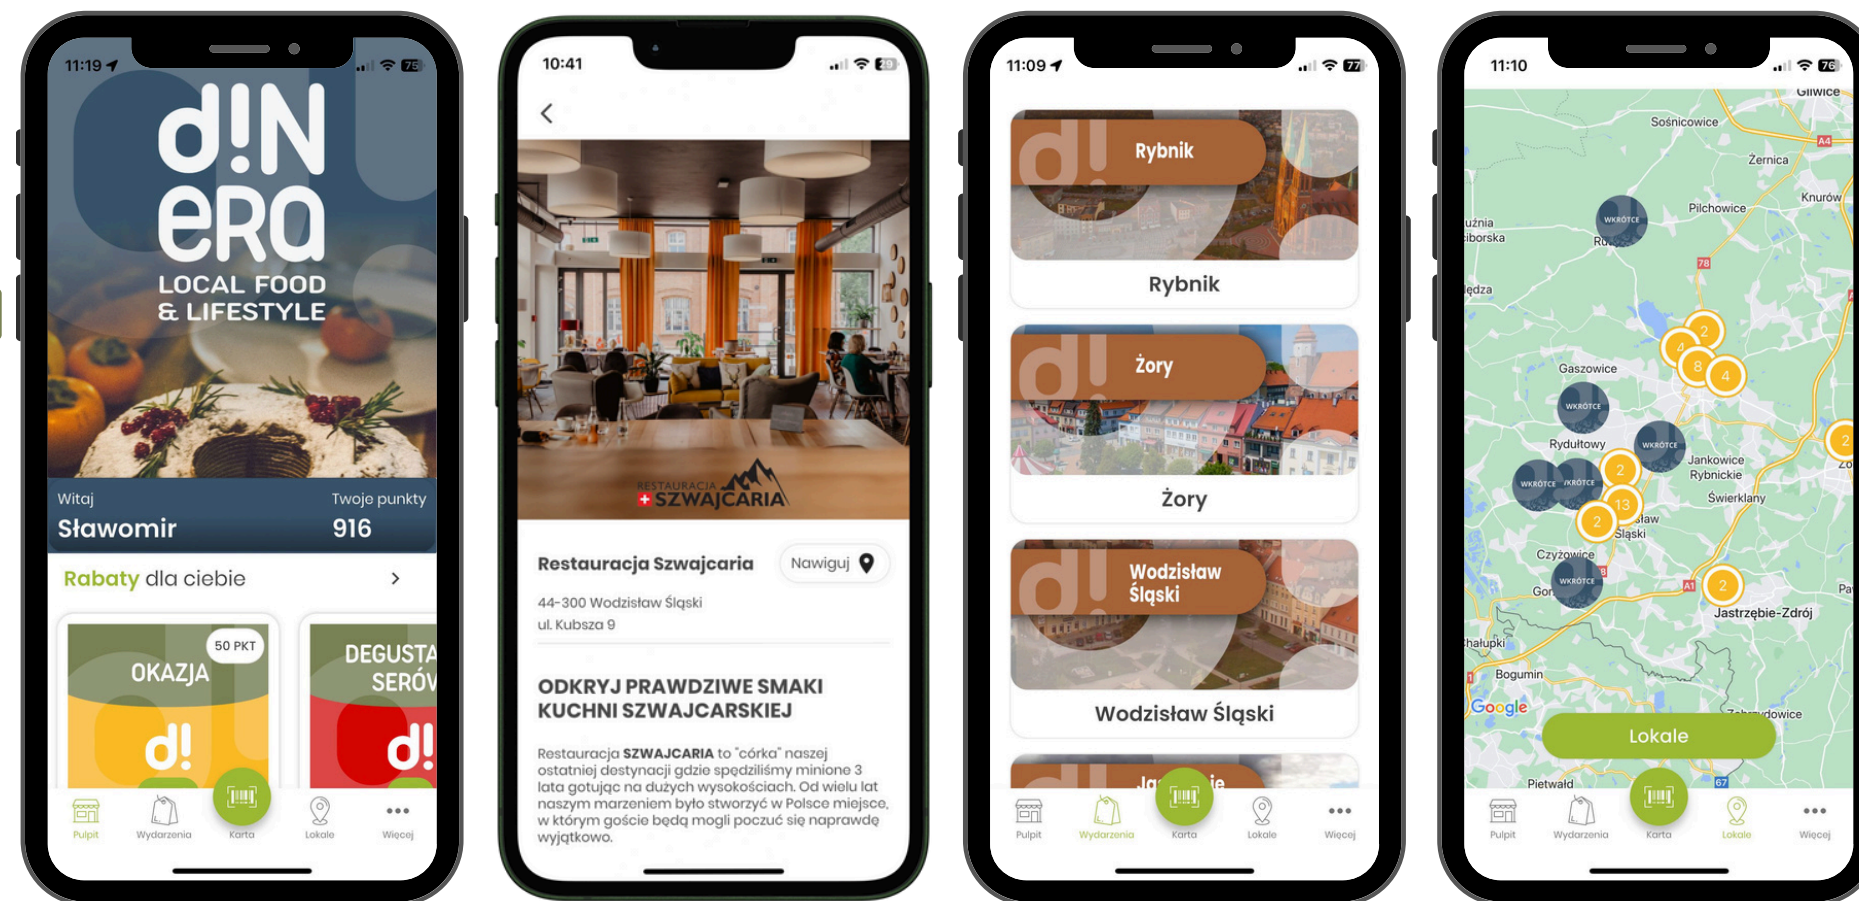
11:19 75

d!N eRa
LOCAL FOOD & LIFESTYLE

Witaj
Sławomir
Twoje punkty
916

Rabaty dla ciebie >

50 PKT
OKAZJA
d!

DEGUSTA SERÓ
d!

Pulpit Wydarzenia Karta Lokale Więcej

10:41 29

<

RESTAURACJA SZWAJCARIA

Restauracja Szwajcaria
Nawiguj

44-300 Wodzisław Śląski
ul. Kubsza 9

ODKRYJ PRAWDZIWE SMAKI KUCHNI SZWAJCARSKIEJ

Restauracja SZWAJCARIA to "córka" naszej ostatniej destynacji gdzie spędziliśmy minione 3 lata gotując na dużych wysokościach. Od wielu lat naszym marzeniem było stworzyć w Polsce miejsce, w którym goście będą mogli poczuć się naprawdę wyjątkowo.

11:09 77

Rybnik
Rybnik

Żory
Żory

Wodzisław Śląski
Wodzisław Śląski

Ja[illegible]ie

Pulpit Wydarzenia Karta Lokale Więcej

11:10 76

Gliwice
Sośnicowice
Żernica
Knurów
Pilchowice
WKRÓTCE
Ru
użnia
iborska
78
ędza
2
4
8
4
Gaszowice
WKRÓTCE
Rydułtowy
WKRÓTCE
Jankowice Rybnickie
WKRÓTCE
WKRÓTCE
2
13
2
Świerklany
Śląski
Czyżowice
WKRÓTCE
Gor
2
Jastrzębie-Zdrój
hałupki
Bogumin
Google
Pietwałd
67
Lokale

Pulpit Wydarzenia Karta Lokale Więcej